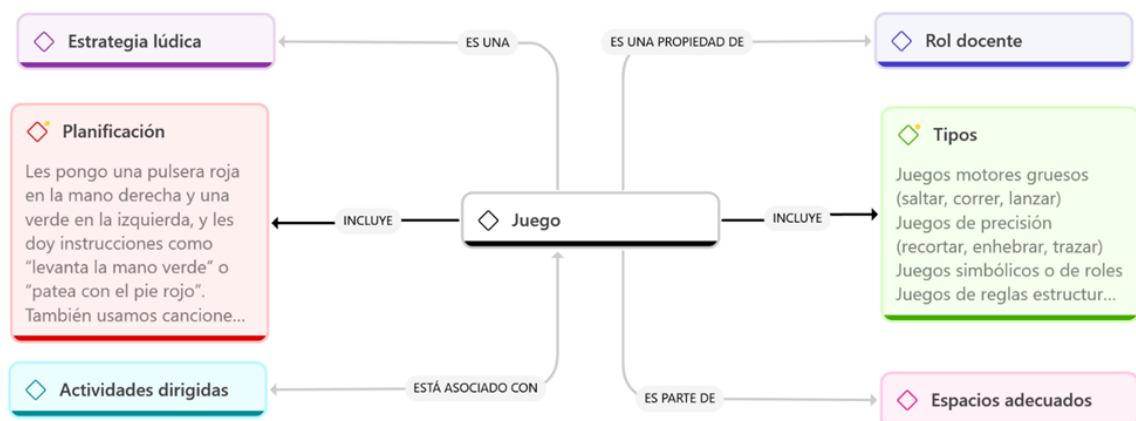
Estrategia lúdica

ES UNA

ES UNA PROPIEDAD DE

Rol docente

Planificación

Les pongo una pulsera roja en la mano derecha y una verde en la izquierda, y les doy instrucciones como “levanta la mano verde” o “patea con el pie rojo”. También usamos cancione...

INCLUYE

Juego

INCLUYE

Tipos

Juegos motores gruesos (saltar, correr, lanzar)
Juegos de precisión (recortar, enhebrar, trazar)
Juegos simbólicos o de roles
Juegos de reglas estructur...

Actividades dirigidas

ESTÁ ASOCIADO CON

ES PARTE DE

Espacios adecuados